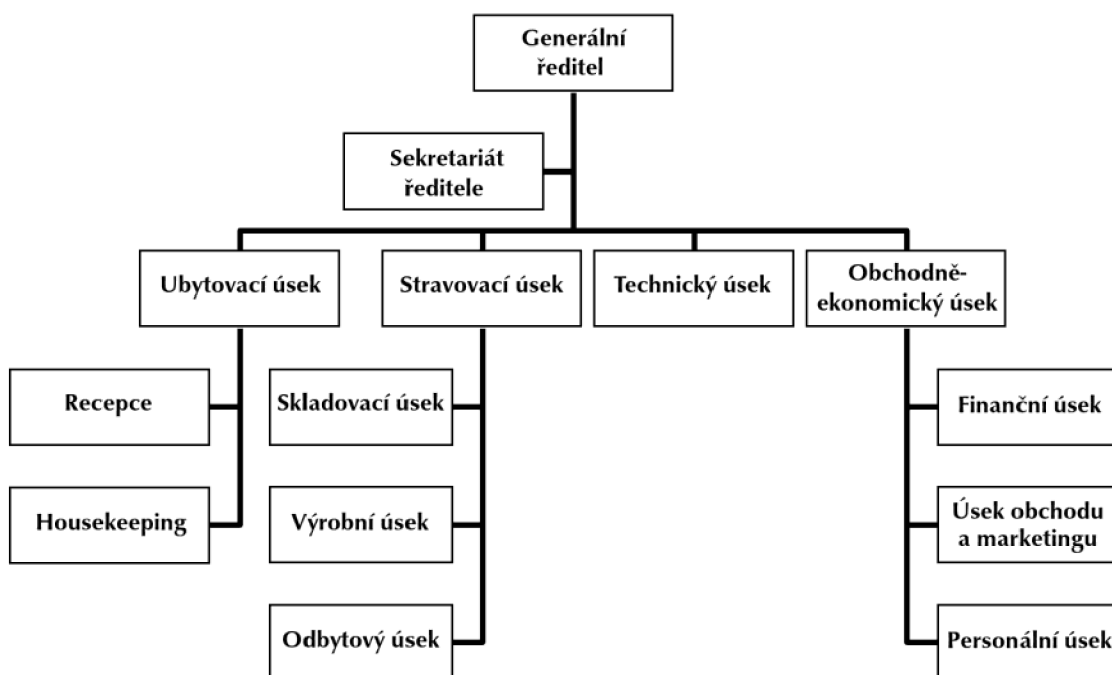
Generální ředitel

Sekretariát ředitele

Ubytovací úsek

Stravovací úsek

Technický úsek

Obchodně-ekonomický úsek

Recepce

Housekeeping

Skladovací úsek

Výrobní úsek

Odbytový úsek

Finanční úsek

Úsek obchodu a marketingu

Personální úsek